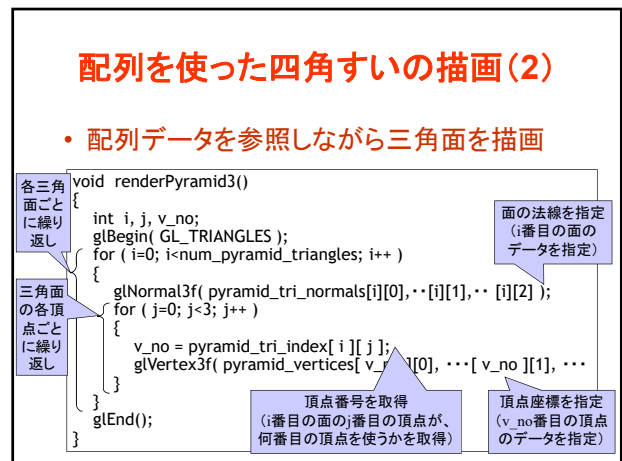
配列を使った四角すいの描画(2)

• 配列データを参照しながら三角面を描画

各三角面ごとに繰り返し

三角面の各頂点ごとに繰り返し

面の法線を指定
(i番目の面のデータを指定)

void renderPyramid3()
{
int i, j, v_no;
glBegin( GL_TRIANGLES );
for ( i=0; i<num_pyramid_triangles; i++ )
{
glNormal3f( pyramid_tri_normals[i][0],・・[i][1],・・ [i][2] );
for ( j=0; j<3; j++ )
{
v_no = pyramid_tri_index[ i ][ j ];
glVertex3f( pyramid_vertices[ v_n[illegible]][0], ・・・[ v_no ][1], ・・・
}
}
glEnd();
}

頂点番号を取得
(i番目の面のj番目の頂点が、何番目の頂点を使うかを取得)

頂点座標を指定
(v_no番目の頂点のデータを指定)